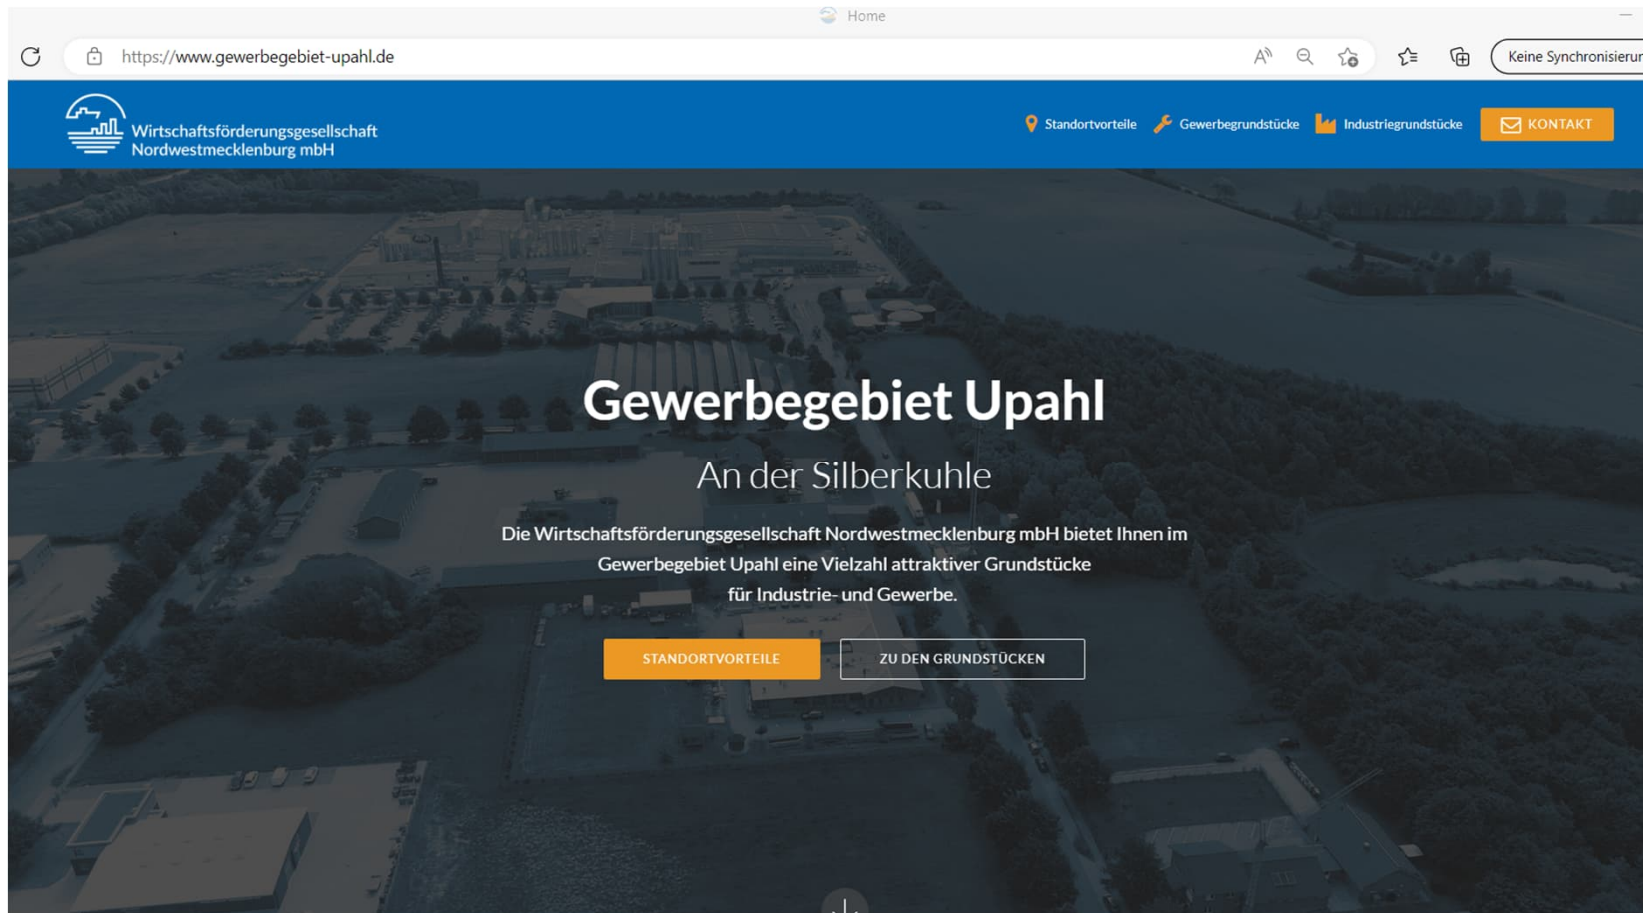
Home

https://www.gewerbegebiet-upahl.de

Keine Synchronisierur

Wirtschaftsförderungsgesellschaft Nordwestmecklenburg mbH

Standortvorteile Gewerbegrundstücke Industriegrundstücke KONTAKT

Gewerbegebiet Upahl

An der Silberkuhle

Die Wirtschaftsförderungsgesellschaft Nordwestmecklenburg mbH bietet Ihnen im Gewerbegebiet Upahl eine Vielzahl attraktiver Grundstücke für Industrie- und Gewerbe.

STANDORTVORTEILE

ZU DEN GRUNDSTÜCKEN